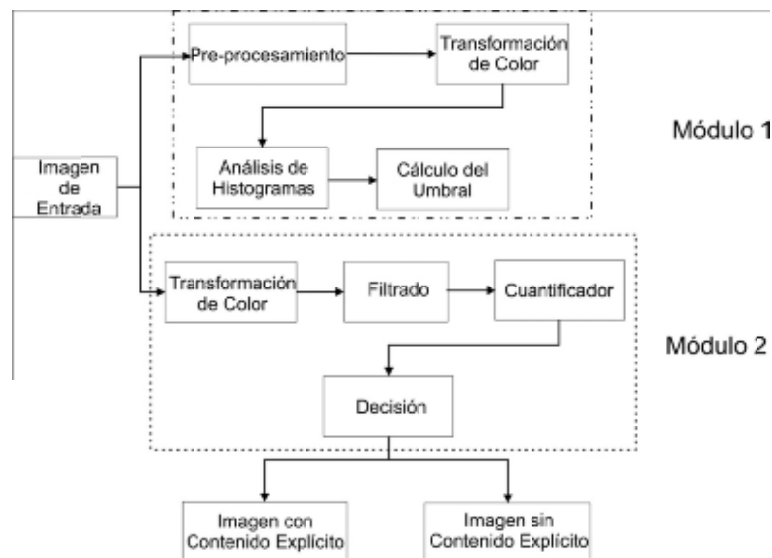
Imagen de Entrada

Pre-procesamiento

Transformación de Color

Análisis de Histogramas

Cálculo del Umbral

Módulo 1

Transformación de Color

Filtrado

Cuantificador

Módulo 2

Decisión

Imagen con Contenido Explícito

Imagen sin Contenido Explícito